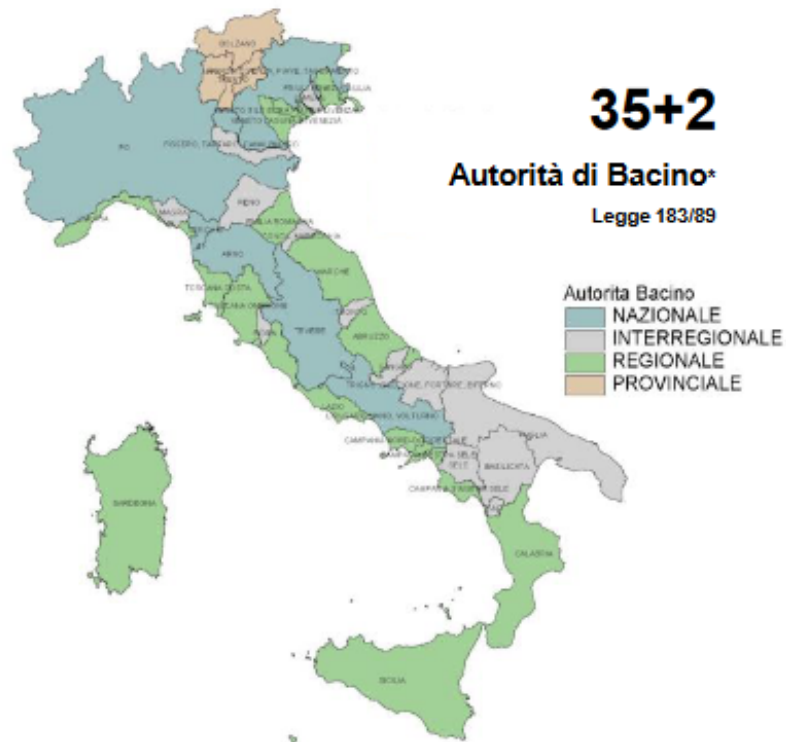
35+2

Autorità di Bacino*

Legge 183/89

Autorita Bacino
NAZIONALE
INTERREGIONALE
REGIONALE
PROVINCIALE

BOLZANO
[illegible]
PIAVE, TAGLIAMENTO
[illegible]
PO
FISSERO, TARTARO, CANALBIANCO
MAGRA
RENO
EMILIA ROMAGNA
ARNO
MARCHE
TOSCANA COSTA
TOSCANA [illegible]
TEVERE
ABRUZZO
LAZIO
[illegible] FORTORE, BIFERNO
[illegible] VOLTURNO
PUGLIA
CAMPANIA NORD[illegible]
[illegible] SELE
BASILICATA
CAMPANIA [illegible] SELE
SARDEGNA
CALABRIA
SICILIA